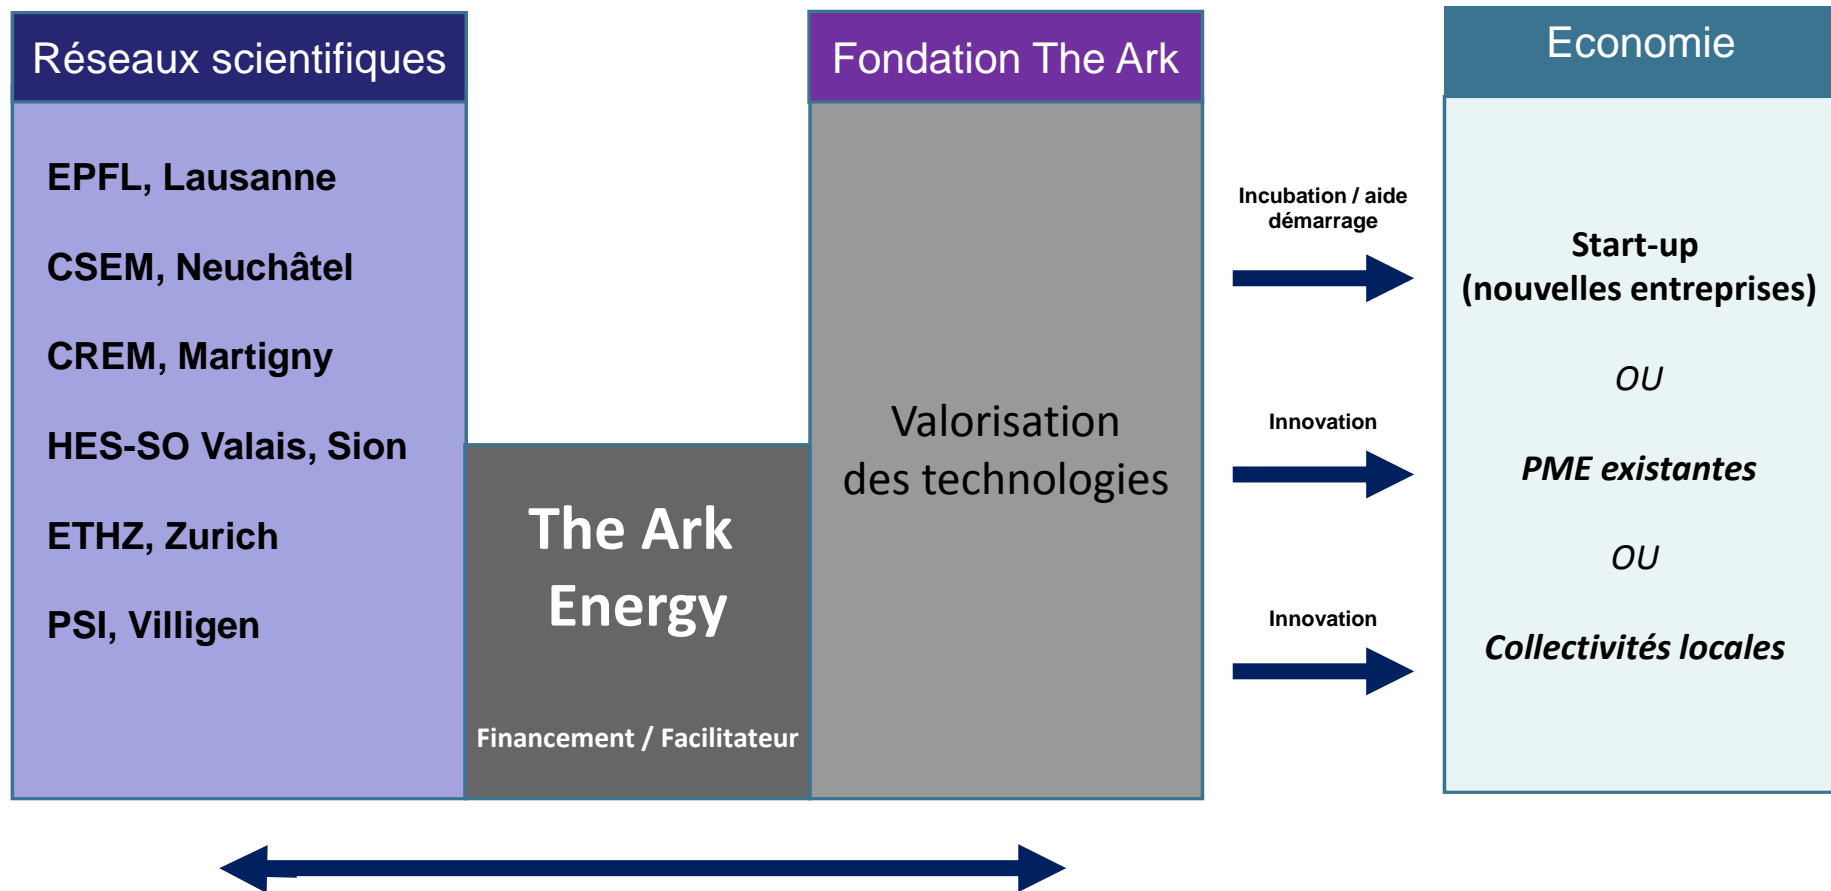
Réseaux scientifiques

EPFL, Lausanne

CSEM, Neuchâtel

CREM, Martigny

HES-SO Valais, Sion

ETHZ, Zurich

PSI, Villigen

The Ark Energy

Financement / Facilitateur

Fondation The Ark

Valorisation des technologies

Incubation / aide démarrage

Innovation

Innovation

Economie

Start-up (nouvelles entreprises)

OU

PME existantes

OU

Collectivités locales